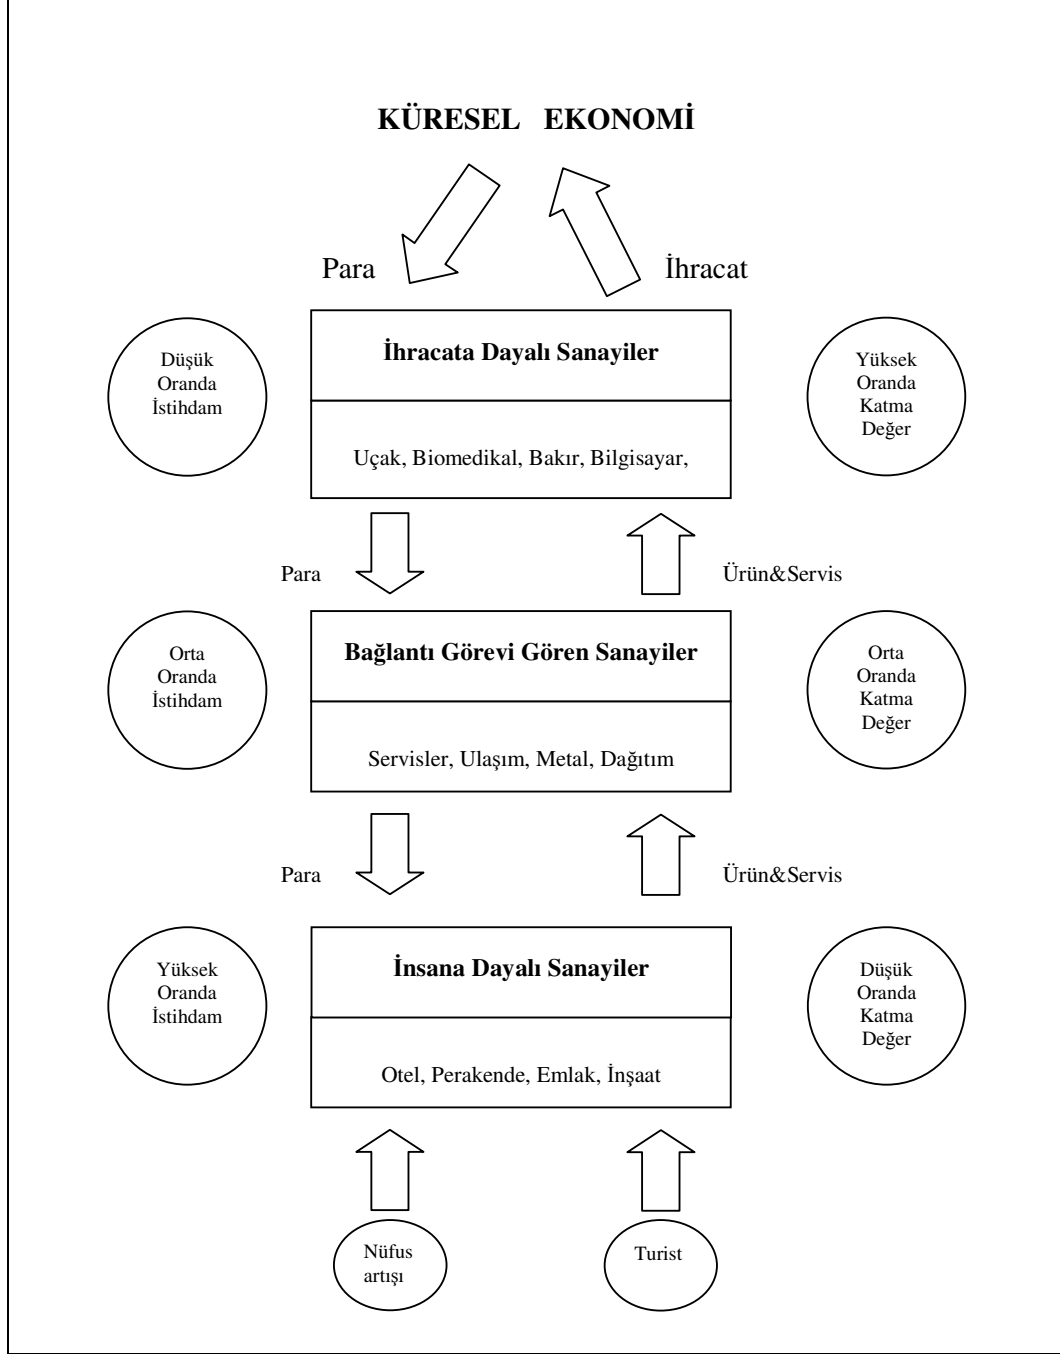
KÜRESEL EKONOMİ

Para

İhracat

Düşük Oranda İstihdam

İhracata Dayalı Sanayiler

Uçak, Biomedikal, Bakır, Bilgisayar,

Yüksek Oranda Katma Değer

Para

Ürün&Servis

Orta Oranda İstihdam

Bağlantı Görevi Gören Sanayiler

Servisler, Ulaşım, Metal, Dağıtım

Orta Oranda Katma Değer

Para

Ürün&Servis

Yüksek Oranda İstihdam

İnsana Dayalı Sanayiler

Otel, Perakende, Emlak, İnşaat

Düşük Oranda Katma Değer

Nüfus artışı

Turist